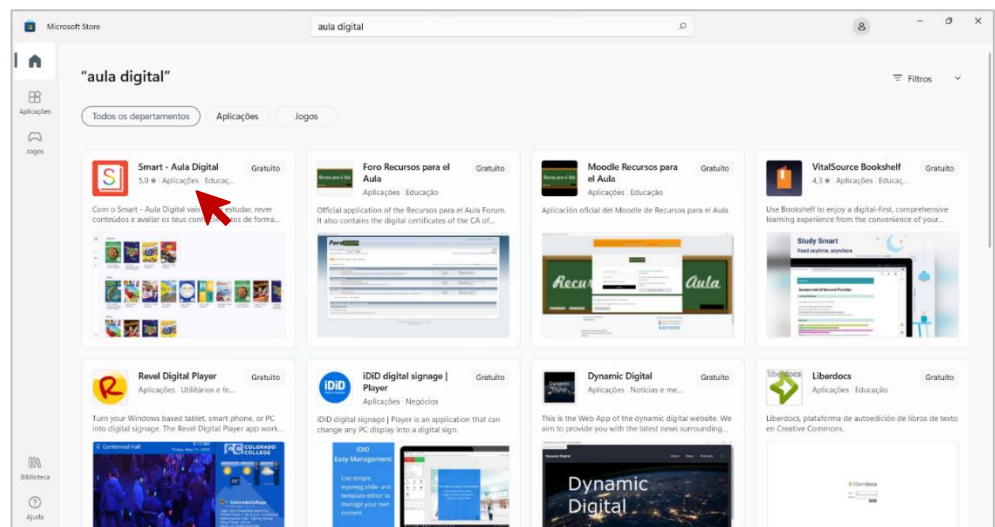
Microsoft Store

aula digital

Aplicações

Jogos

Biblioteca

Ajuda

"aula digital"

Filtros

Todos os departamentos | Aplicações | Jogos

Smart - Aula Digital
Gratuito
5,0 ★ Aplicações · Educaç...
Com o Smart - Aula Digital vai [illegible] estudar, rever conteúdos e avaliar os teus con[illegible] de forma...

Foro Recursos para el Aula
Gratuito
Aplicações · Educação
Official application of the Recursos para el Aula Forum. It also contains the digital certificates of the CA of...

Moodle Recursos para el Aula
Gratuito
Aplicações · Educação
Aplicación oficial del Moodle de Recursos para el Aula

Recur Aula

VitalSource Bookshelf
Gratuito
4,3 ★ Aplicações · Educaç...
Use Bookshelf to enjoy a digital-first, comprehensive learning experience from the convenience of your...

Study Smart
Read anytime, anywhere

Revel Digital Player
Gratuito
Aplicações · Utilitários e fe...
Turn your Windows based tablet, smart phone, or PC into digital signage. The Revel Digital Player app work...

Centennial Hall
COLORADO COLLEGE

iDiD digital signage | Player
Gratuito
Aplicações · Negócios
iDiD digital signage | Player is an application that can change any PC display into a digital sign.

iDiD
Easy Management

Dynamic Digital
Gratuito
Aplicações · Notícias e me...
This is the Web App of the dynamic digital website. We aim to provide you with the latest news surrounding...

Dynamic Digital

Liberdocs
Gratuito
Aplicações · Educação
Liberdocs, plataforma de autoedición de libros de texto en Creative Commons.

liberdocs